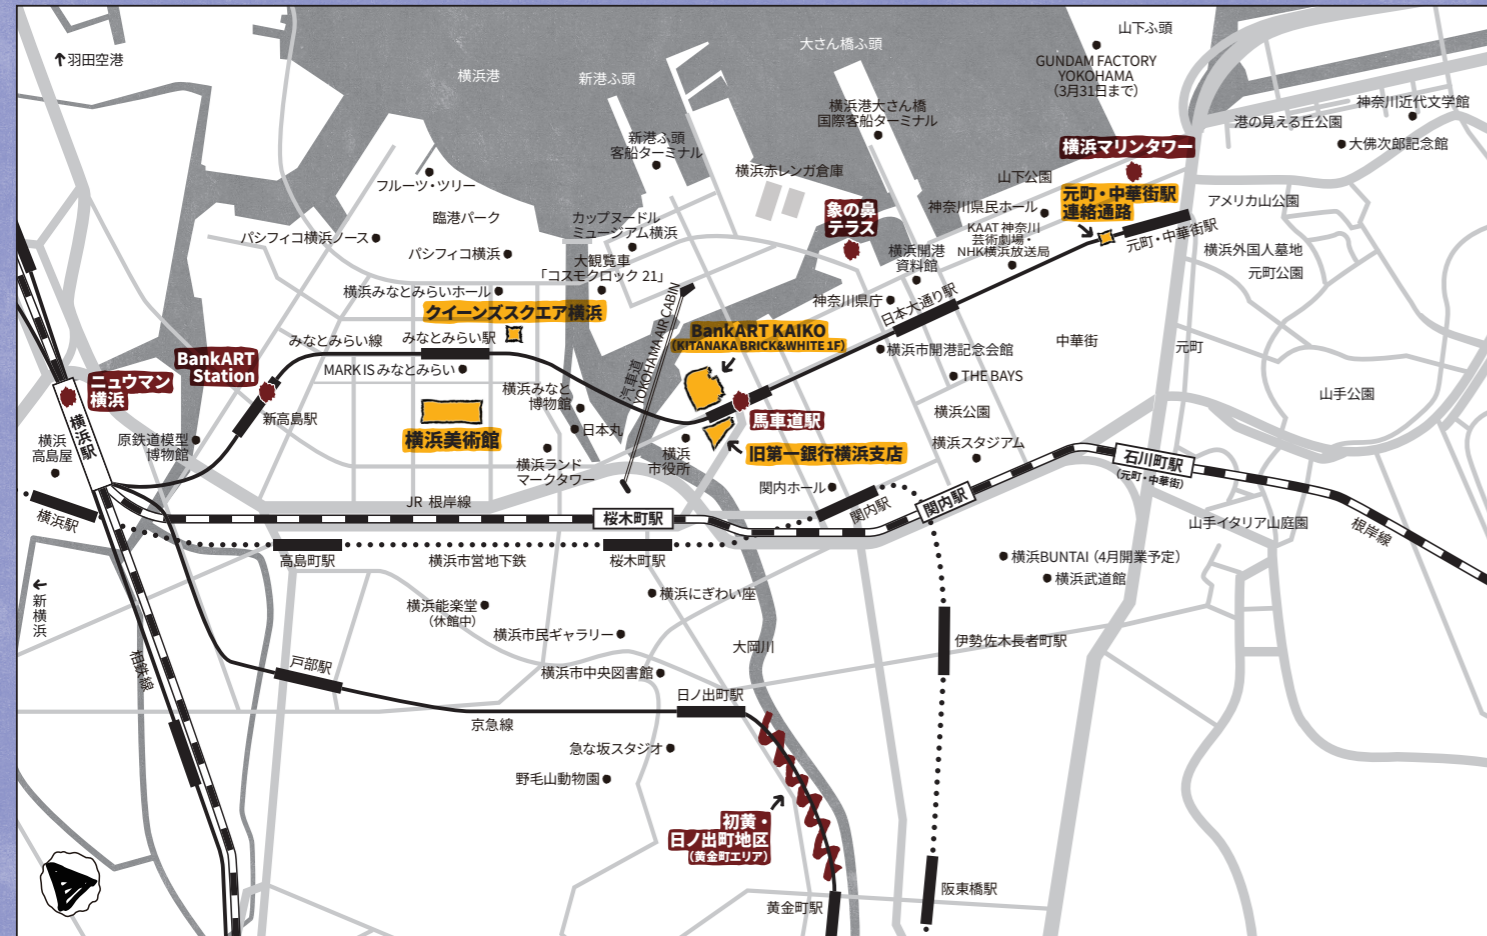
↑羽田空港

横浜港

新港ふ頭

大さん橋ふ頭

山下ふ頭

GUNDAM FACTORY YOKOHAMA (3月31日まで)

横浜港大さん橋 国際客船ターミナル

神奈川近代文学館

港の見える丘公園

大佛次郎記念館

新港ふ頭 客船ターミナル

横浜赤レンガ倉庫

横浜マリンタワー

山下公園

フルーツ・ツリー

臨港パーク

カップヌードル ミュージアム横浜

象の鼻テラス

神奈川県民ホール

元町・中華街駅 連絡通路

アメリカ山公園

KAAT 神奈川芸術劇場・NHK横浜放送局

元町・中華街駅

パシフィコ横浜ノース

パシフィコ横浜

大観覧車 「コスモクロック 21」

横浜開港資料館

横浜外国人墓地

元町公園

横浜みなとみらいホール

クイーンズスクエア横浜

YOKOHAMA AIR CABIN

神奈川県庁

日本大通り駅

みなとみらい線

みなとみらい駅

BankART KAIKO (KITANAKA BRICK&WHITE 1F)

横浜市開港記念会館

中華街

元町

BankART Station

MARK IS みなとみらい

汽車道

THE BAYS

ニュウマン横浜

横浜みなと博物館

馬車道駅

横浜公園

山手公園

新高島駅

横浜美術館

日本丸

横浜高島屋

横浜駅

原鉄道模型博物館

横浜ランドマークタワー

横浜市役所

旧第一銀行横浜支店

横浜スタジアム

石川町駅 (元町・中華街)

関内ホール

JR 根岸線

関内駅

横浜駅

桜木町駅

山手イタリア山庭園

根岸線

高島町駅

横浜市営地下鉄

桜木町駅

横浜BUNTAI (4月開業予定)

横浜武道館

←新横浜

横浜にぎわい座

横浜能楽堂 (休館中)

横浜市民ギャラリー

相鉄線

大岡川

伊勢佐木長者町駅

戸部駅

横浜市中央図書館

日ノ出町駅

京急線

急な坂スタジオ

野毛山動物園

初黄・日ノ出町地区 (黄金町エリア)

阪東橋駅

黄金町駅